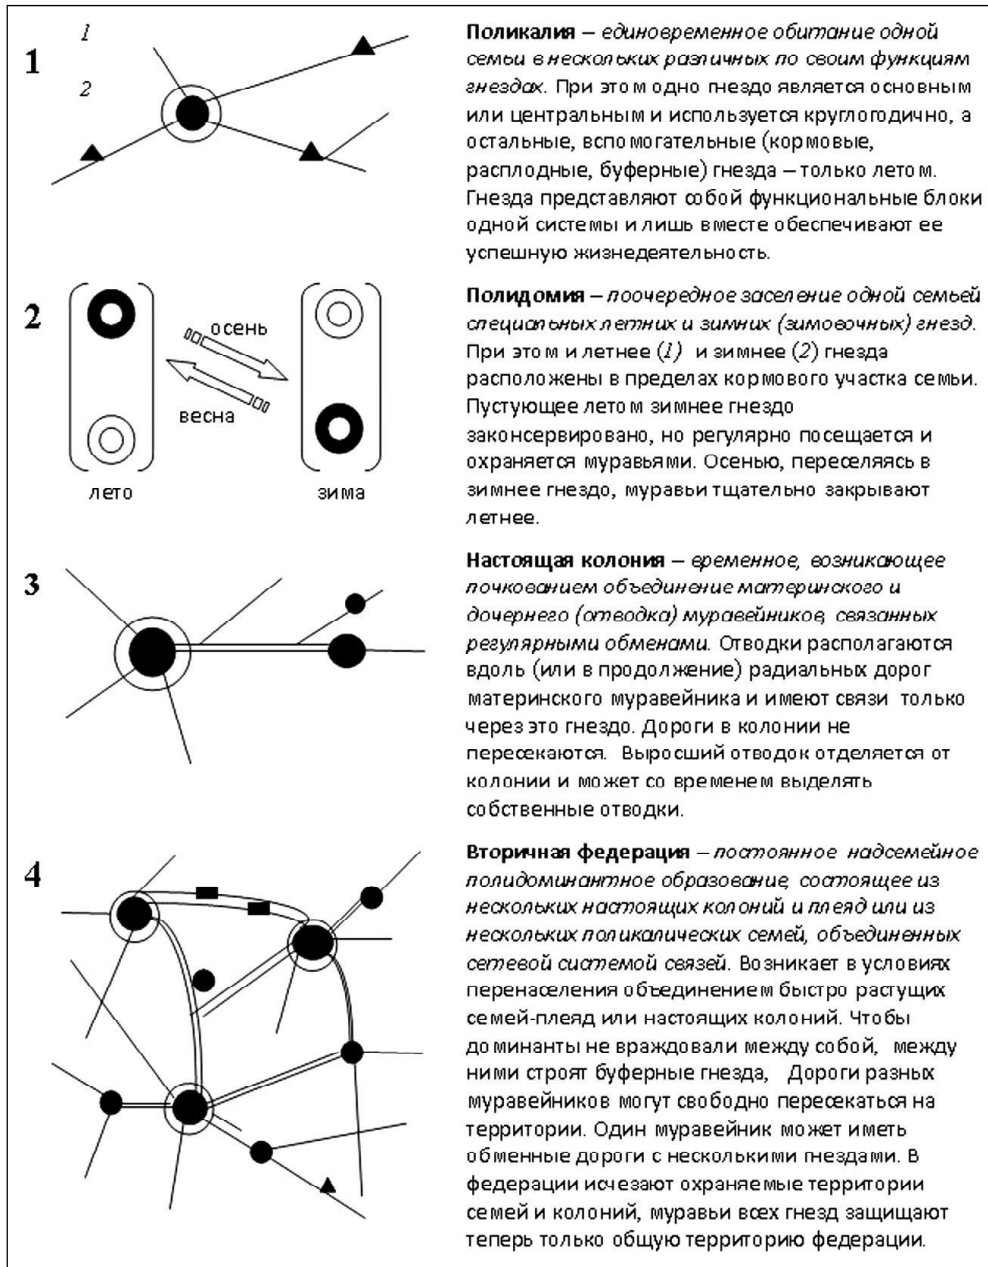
1

1

2

Поликалия – единовременное обитание одной семьи в нескольких различных по своим функциям гнездах. При этом одно гнездо является основным или центральным и используется круглогодично, а остальные, вспомогательные (кормовые, расплодные, буферные) гнезда – только летом. Гнезда представляют собой функциональные блоки одной системы и лишь вместе обеспечивают ее успешную жизнедеятельность.

2

осень

весна

лето

зима

Полидомия – поочередное заселение одной семьей специальных летних и зимних (зимовочных) гнезд. При этом и летнее (1) и зимнее (2) гнезда расположены в пределах кормового участка семьи. Пустующее летом зимнее гнездо законсервировано, но регулярно посещается и охраняется муравьями. Осенью, переселяясь в зимнее гнездо, муравьи тщательно закрывают летнее.

3

Настоящая колония – временное, возникающее почкованием объединение материнского и дочернего (отводка) муравейников, связанных регулярными обменами. Отводки располагаются вдоль (или в продолжение) радиальных дорог материнского муравейника и имеют связи только через это гнездо. Дороги в колонии не пересекаются. Выросший отводок отделяется от колонии и может со временем выделять собственные отводки.

4

Вторичная федерация – постоянное надсемейное полидоминантное образование, состоящее из нескольких настоящих колоний и плеяд или из нескольких поликалических семей, объединенных сетевой системой связей. Возникает в условиях перенаселения объединением быстро растущих семей-плеяд или настоящих колоний. Чтобы доминанты не враждовали между собой, между ними строят буферные гнезда, Дороги разных муравейников могут свободно пересекаться на территории. Один муравейник может иметь обменные дороги с несколькими гнездами. В федерации исчезают охраняемые территории семей и колоний, муравьи всех гнезд защищают теперь только общую территорию федерации.